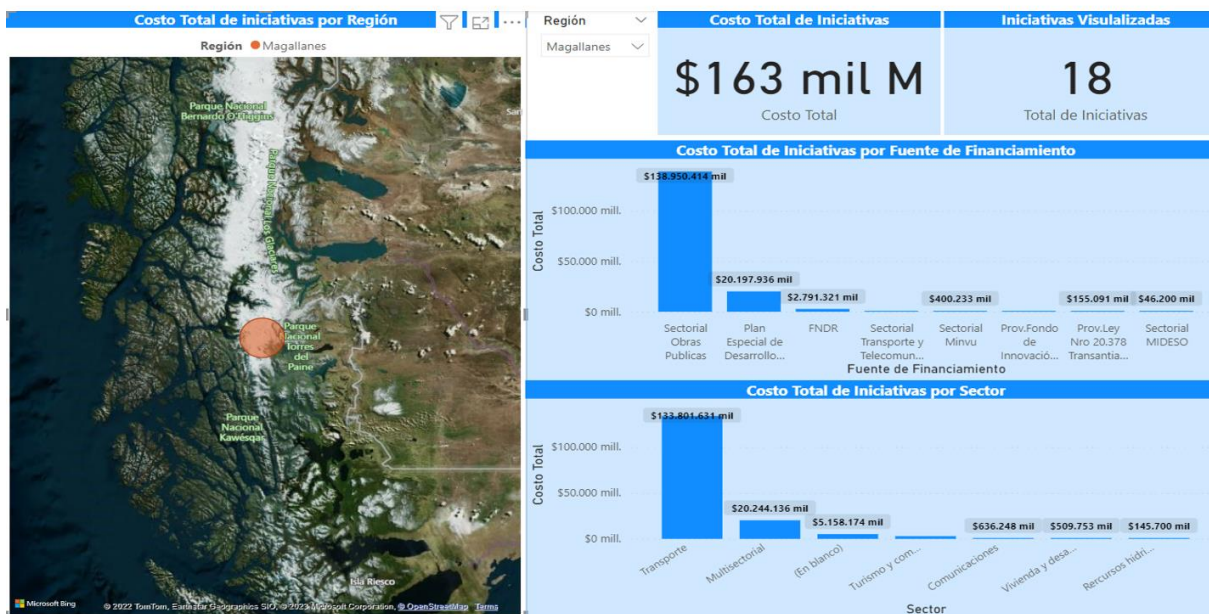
Costo Total de iniciativas por Región

Región ● Magallanes

Parque Nacional Bernardo O'Higgins

Parque Nacional Los Glaciares

Parque Nacional Torres del Paine

Parque Nacional Kawésqar

Isla Riesco

Microsoft Bing

© 2022 TomTom, Earthstar Geographics SIO, © 2022 Microsoft Corporation, © OpenStreetMap Terms

Región
Magallanes

Costo Total de Iniciativas

$163 mil M

Costo Total

Iniciativas Visulalizadas

18

Total de Iniciativas

Costo Total de Iniciativas por Fuente de Financiamiento

Costo Total

$100.000 mill.
$50.000 mill.
$0 mill.

$138.950.414 mil
$20.197.936 mil
$2.791.321 mil
$400.233 mil
$155.091 mil
$46.200 mil

Sectorial Obras Publicas
Plan Especial de Desarrollo...
FNDR
Sectorial Transporte y Telecomun...
Sectorial Minvu
Prov.Fondo de Innovació...
Prov.Ley Nro 20.378 Transantia...
Sectorial MIDESO

Fuente de Financiamiento

Costo Total de Iniciativas por Sector

Costo Total

$100.000 mill.
$50.000 mill.
$0 mill.

$133.801.631 mil
$20.244.136 mil
$5.158.174 mil
$636.248 mil
$509.753 mil
$145.700 mil

Transporte
Multisectorial
(En blanco)
Turismo y com...
Comunicaciones
Vivienda y desa...
Rercursos hidri...

Sector